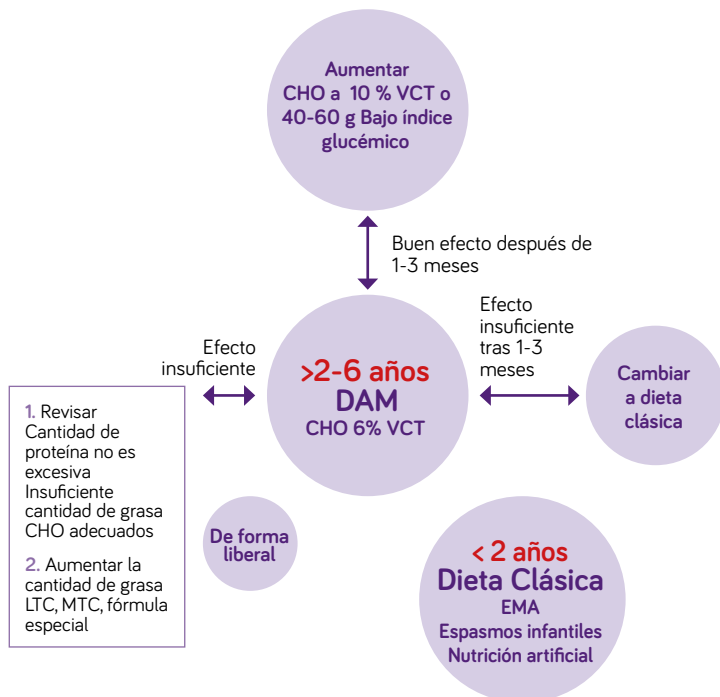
Aumentar CHO a 10 % VCT o 40-60 g Bajo índice glucémico

Buen efecto después de 1-3 meses

Efecto insuficiente

>2-6 años
DAM
CHO 6% VCT

Efecto insuficiente tras 1-3 meses

Cambiar a dieta clásica

1. Revisar Cantidad de proteína no es excesiva Insuficiente cantidad de grasa CHO adecuados

2. Aumentar la cantidad de grasa LTC, MTC, fórmula especial

De forma liberal

< 2 años
Dieta Clásica
EMA
Espasmos infantiles
Nutrición artificial